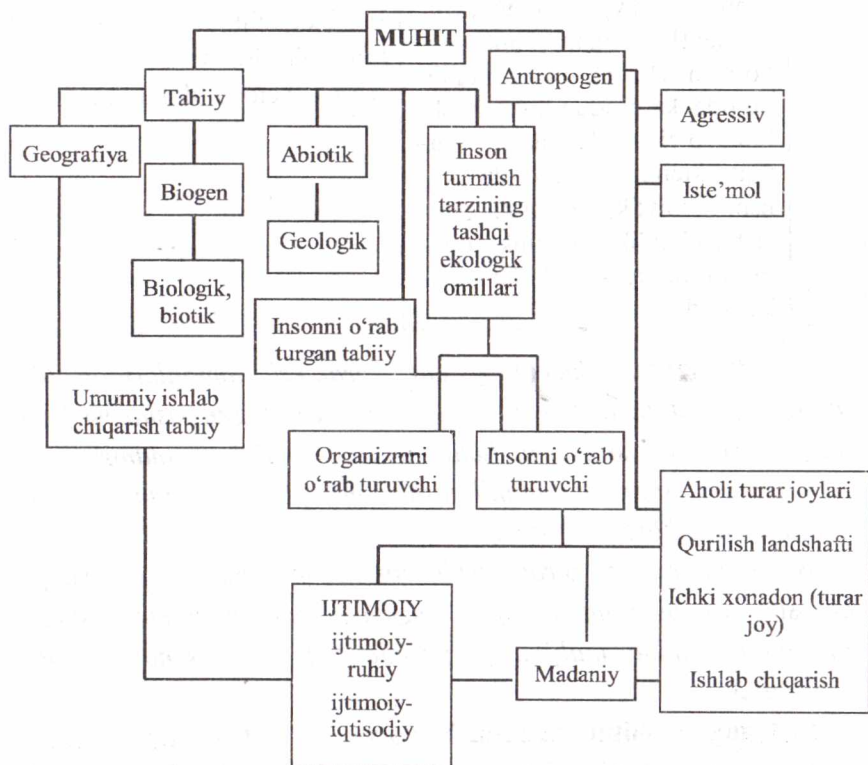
MUHIT

Tabiiy

Antropogen

Agressiv

Iste'mol

Geografiya

Biogen

Abiotik

Geologik

Inson turmush tarzining tashqi ekologik omillari

Biologik, biotik

Insonni o'rab turgan tabiiy

Umumiy ishlab chiqarish tabiiy

Organizmni o'rab turuvchi

Insonni o'rab turuvchi

Aholi turar joylari

Qurilish landshafti

Ichki xonadon (turar joy)

Ishlab chiqarish

IJTIMOIY ijtimoiy-ruhiy ijtimoiy-iqtisodiy

Madaniy